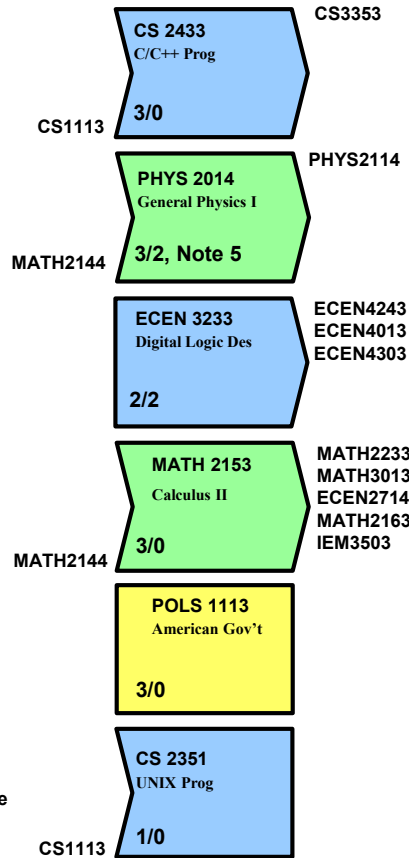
CS 2433
C/C++ Prog
3/0
CS3353
CS1113

PHYS 2014
General Physics I
3/2, Note 5
PHYS2114
MATH2144

ECEN 3233
Digital Logic Des
2/2
ECEN4243
ECEN4013
ECEN4303

MATH 2153
Calculus II
3/0
MATH2233
MATH3013
ECEN2714
MATH2163
IEM3503
MATH2144

POLS 1113
American Gov't
3/0

e

CS 2351
UNIX Prog
1/0
CS1113